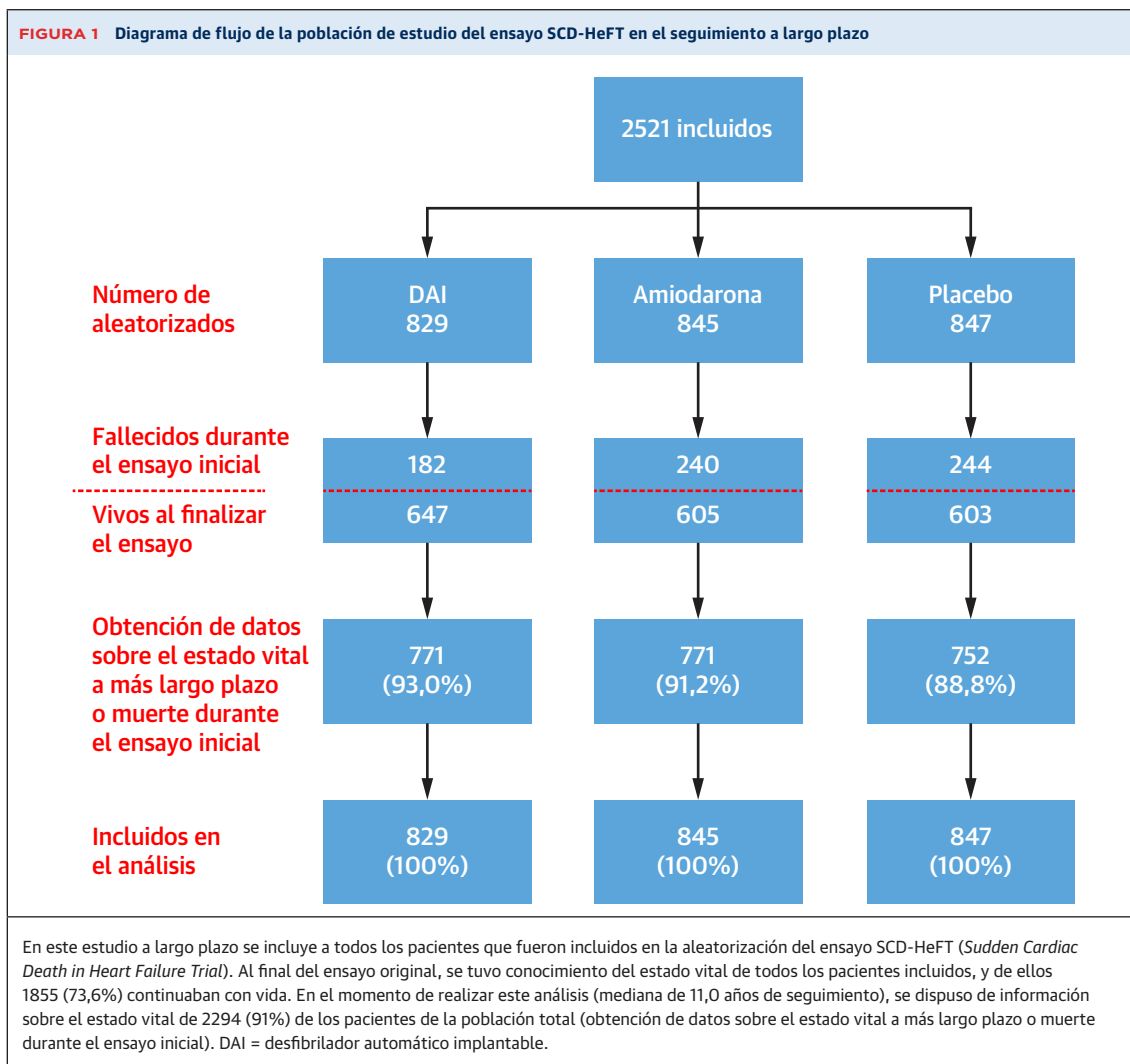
FIGURA 1 Diagrama de flujo de la población de estudio del ensayo SCD-HeFT en el seguimiento a largo plazo

2521 incluidos

Número de aleatorizados

DAI 829

Amiodarona 845

Placebo 847

Fallecidos durante el ensayo inicial

182

240

244

Vivos al finalizar el ensayo

647

605

603

Obtención de datos sobre el estado vital a más largo plazo o muerte durante el ensayo inicial

771 (93,0%)

771 (91,2%)

752 (88,8%)

Incluidos en el análisis

829 (100%)

845 (100%)

847 (100%)

En este estudio a largo plazo se incluye a todos los pacientes que fueron incluidos en la aleatorización del ensayo SCD-HeFT (Sudden Cardiac Death in Heart Failure Trial). Al final del ensayo original, se tuvo conocimiento del estado vital de todos los pacientes incluidos, y de ellos 1855 (73,6%) continuaban con vida. En el momento de realizar este análisis (mediana de 11,0 años de seguimiento), se dispuso de información sobre el estado vital de 2294 (91%) de los pacientes de la población total (obtención de datos sobre el estado vital a más largo plazo o muerte durante el ensayo inicial). DAI = desfibrilador automático implantable.